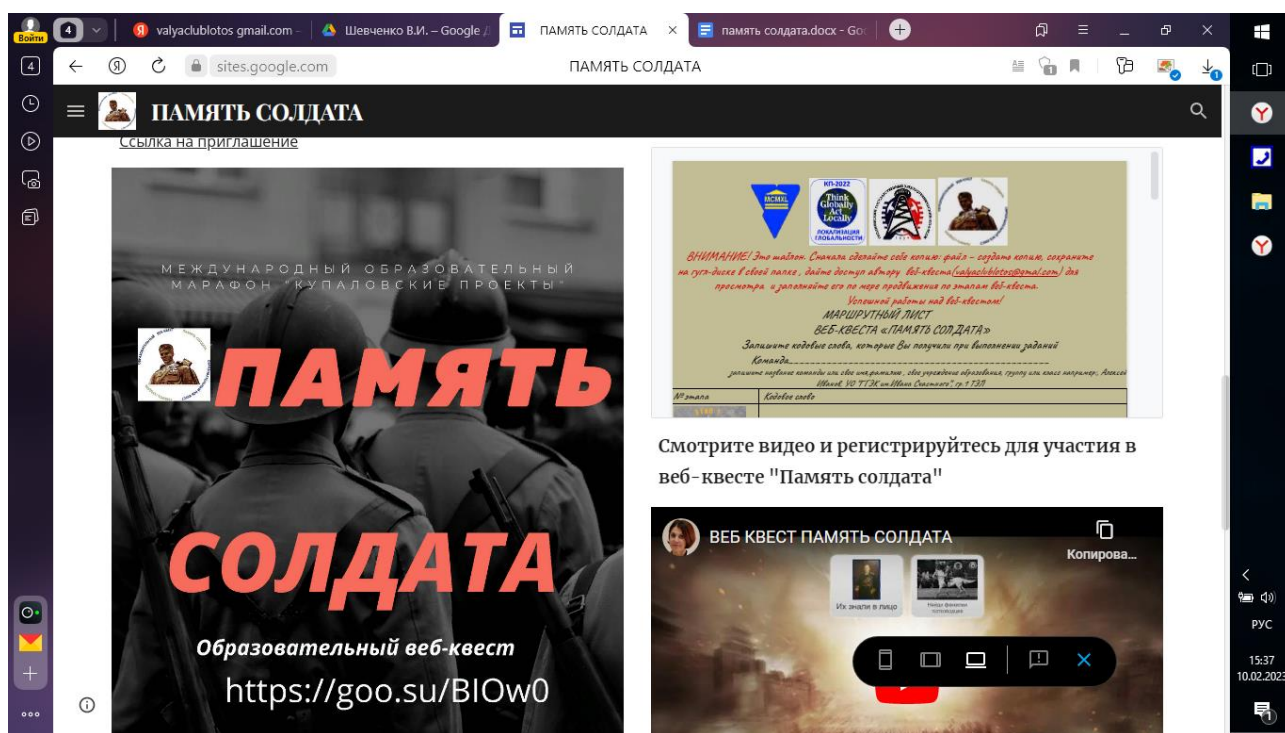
Войти 4 valyaclublotos gmail.com - Шевченко В.И. – Google ПАМЯТЬ СОЛДАТА × память солдата.docx - Go

sites.google.com ПАМЯТЬ СОЛДАТА

ПАМЯТЬ СОЛДАТА

Ссылка на приглашение

МЕЖДУНАРОДНЫЙ ОБРАЗОВАТЕЛЬНЫЙ МАРАФОН "КУПАЛОВСКИЕ ПРОЕКТЫ"

ПАМЯТЬ

СОЛДАТА

Образовательный веб-квест

https://goo.su/BIOw0

КП-2022 Think Globally Act Locally ЛОКАЛИЗАЦИЯ ГЛОБАЛЬНОСТИ

ВНИМАНИЕ! Это шаблон. Сначала сделайте себе копию: файл – создать копию, сохраните на гугл-диске в своей папке, дайте доступ автору веб-квеста (valyaclublotos@gmail.com) для просмотра и заполняйте его по мере продвижения по этапам веб-квеста.
Успешной работы над веб-квестом!

МАРШРУТНЫЙ ЛИСТ
ВЕБ-КВЕСТА «ПАМЯТЬ СОЛДАТА»
Запишите кодовые слова, которые Вы получили при выполнении заданий
Команда_______________________________________________
запишите название команды или свое имя,фамилию, свое учреждение образования, группу или класс например, Алексей Иванов, УО ТТЭК им.Ивана Смолевого", гр.1 ТЭП

| № этапа | Кодовое слово |
|---|---|

Смотрите видео и регистрируйтесь для участия в веб-квесте "Память солдата"

ВЕБ КВЕСТ ПАМЯТЬ СОЛДАТА

Копирова...

Их знали в лицо

РУС
15:37
10.02.2023